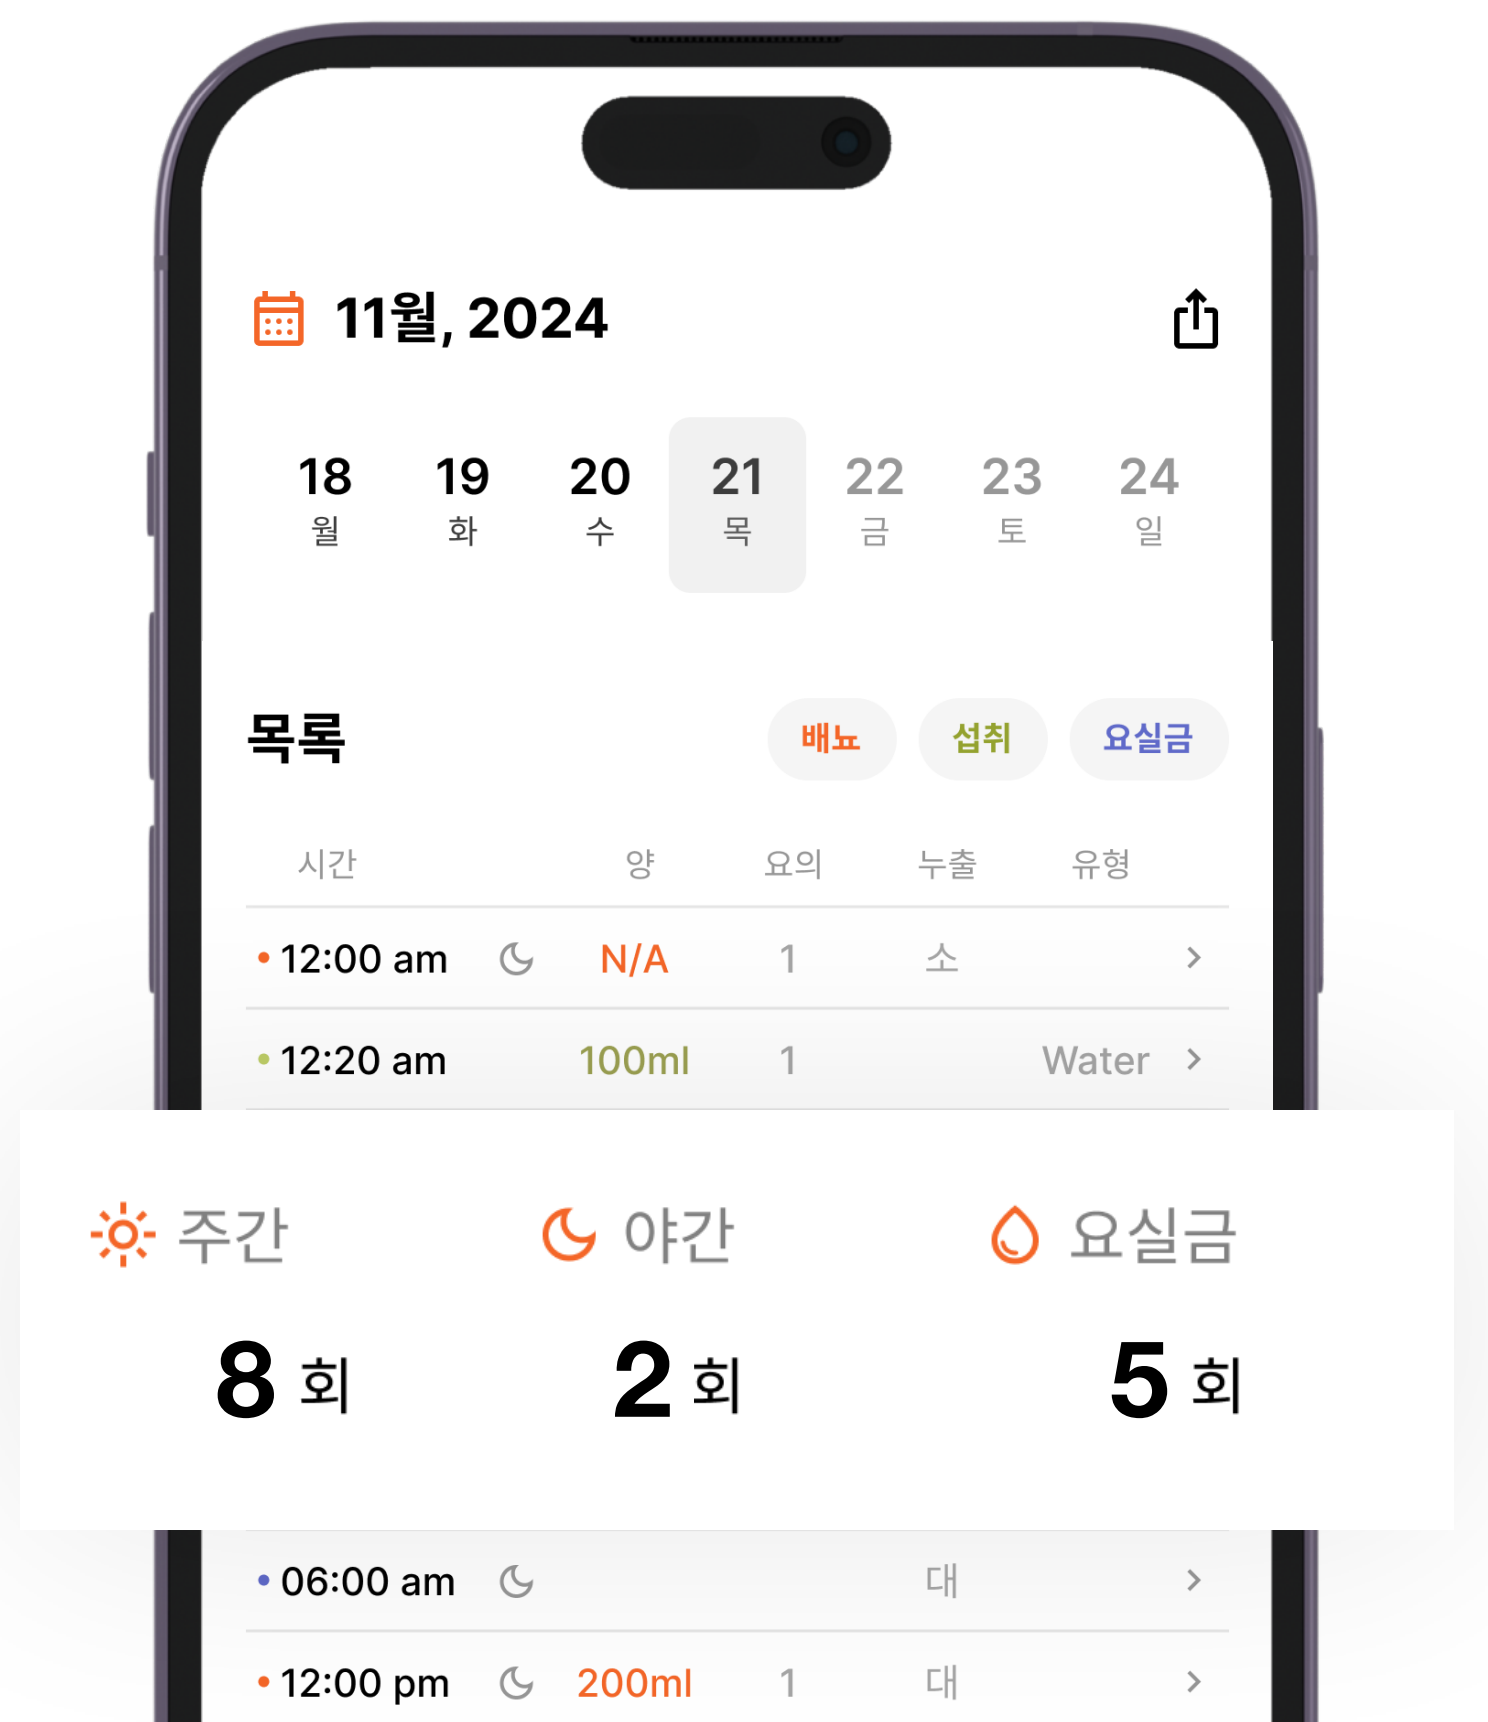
11월, 2024

18
월

19
화

20
수

21
목

22
금

23
토

24
일

목록

배뇨

섭취

요실금

| 시간 | 양 | 요의 | 누출 | 유형 |
|---|---|---|---|---|
| • 12:00 am | N/A | 1 | 소 | |
| • 12:20 am | 100ml | 1 | | Water |

주간
8 회

야간
2 회

요실금
5 회

| | | | | |
|---|---|---|---|---|
| • 06:00 am | | | 대 | |
| • 12:00 pm | 200ml | 1 | 대 | |